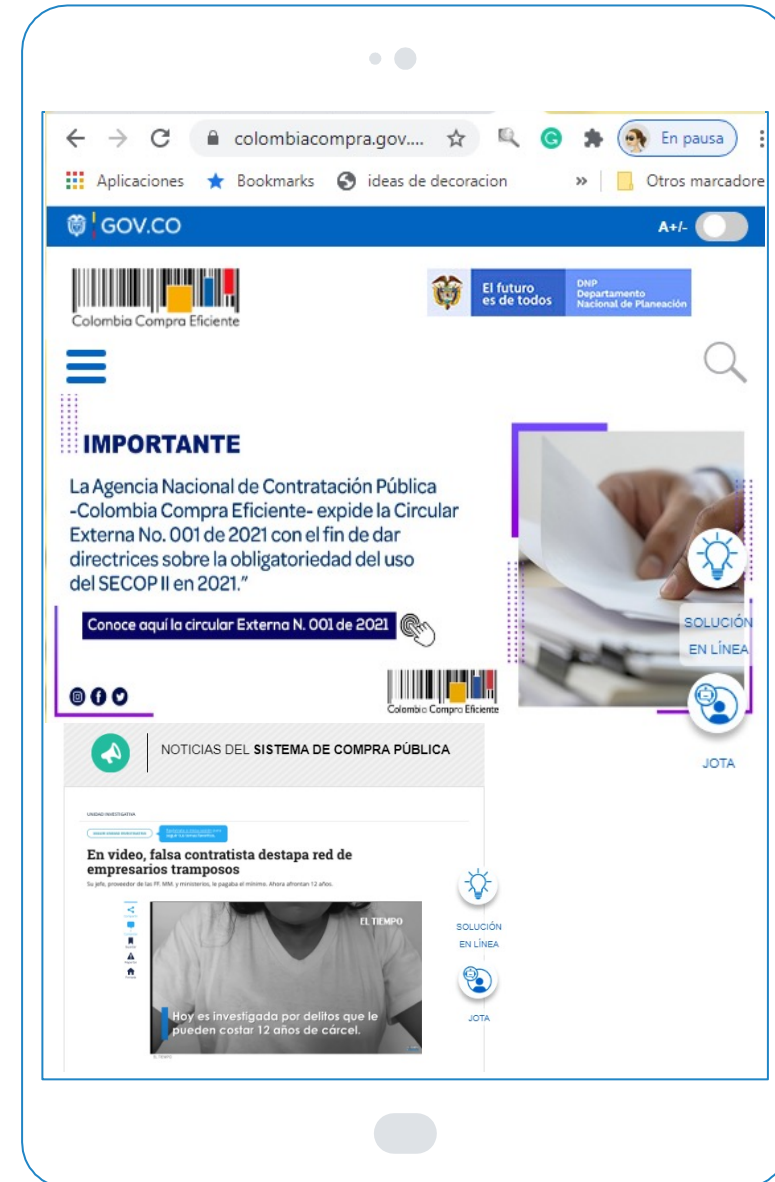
colombiacompra.gov....

En pausa

Aplicaciones Bookmarks ideas de decoracion » Otros marcadore

GOV.CO

A+/-

Colombia Compra Eficiente

El futuro es de todos

DNP Departamento Nacional de Planeación

IMPORTANTE

La Agencia Nacional de Contratación Pública -Colombia Compra Eficiente- expide la Circular Externa No. 001 de 2021 con el fin de dar directrices sobre la obligatoriedad del uso del SECOP II en 2021."

Conoce aquí la circular Externa N. 001 de 2021

Colombia Compra Eficiente

SOLUCIÓN EN LÍNEA

JOTA

NOTICIAS DEL SISTEMA DE COMPRA PÚBLICA

UNIDAD INVESTIGATIVA

En video, falsa contratista destapa red de empresarios tramposos

Su jefe, proveedor de las FF. MM. y ministerios, le pagaba el mínimo. Ahora afrontan 12 años.

EL TIEMPO

Hoy es investigada por delitos que le pueden costar 12 años de cárcel.

SOLUCIÓN EN LÍNEA

JOTA